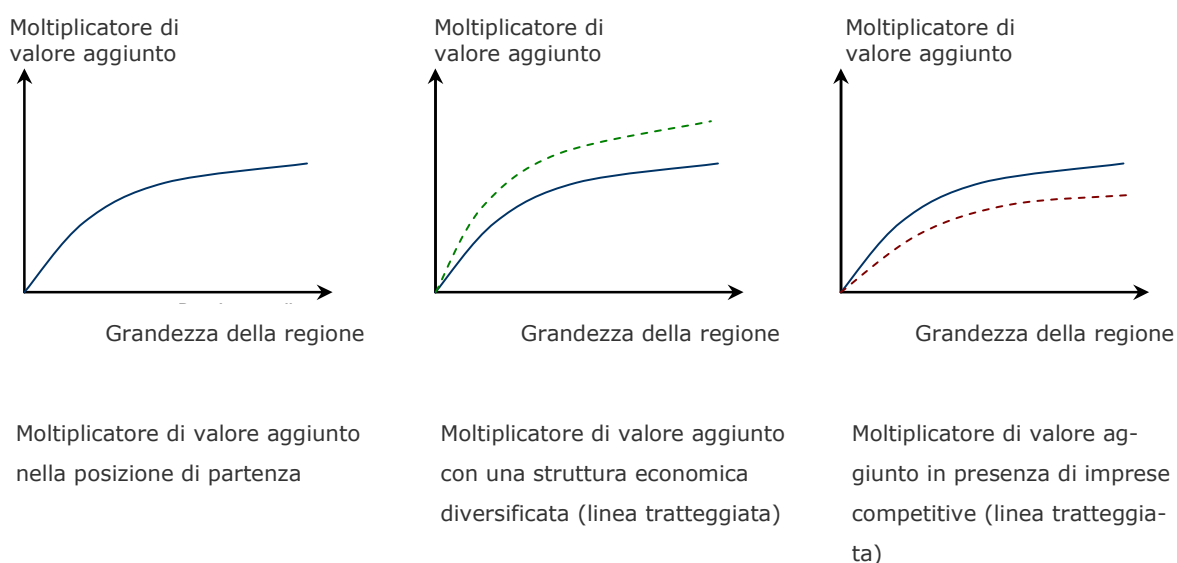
Moltiplicatore di valore aggiunto

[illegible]

Grandezza della regione

Moltiplicatore di valore aggiunto nella posizione di partenza

Moltiplicatore di valore aggiunto

Grandezza della regione

Moltiplicatore di valore aggiunto con una struttura economica diversificata (linea tratteggiata)

Moltiplicatore di valore aggiunto

Grandezza della regione

Moltiplicatore di valore aggiunto in presenza di imprese competitive (linea tratteggiata)